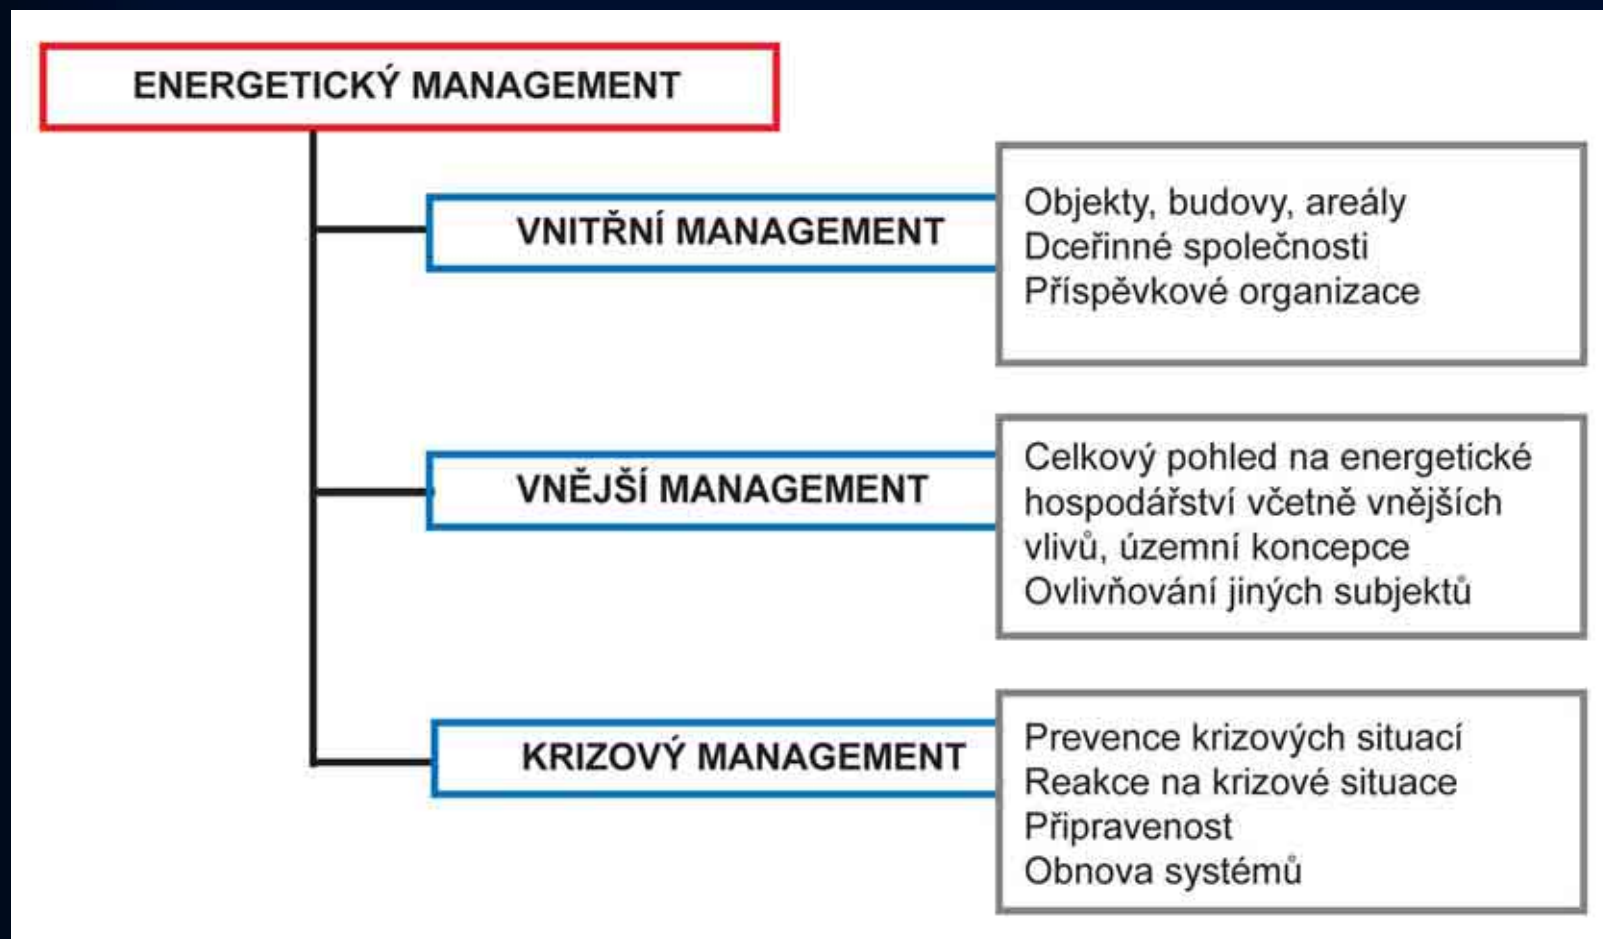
ENERGETICKÝ MANAGEMENT

VNITŘNÍ MANAGEMENT

Objekty, budovy, areály
Dceřinné společnosti
Příspěvkové organizace

VNĚJŠÍ MANAGEMENT

Celkový pohled na energetické hospodářství včetně vnějších vlivů, územní koncepce
Ovlivňování jiných subjektů

KRIZOVÝ MANAGEMENT

Prevence krizových situací
Reakce na krizové situace
Připravenost
Obnova systémů